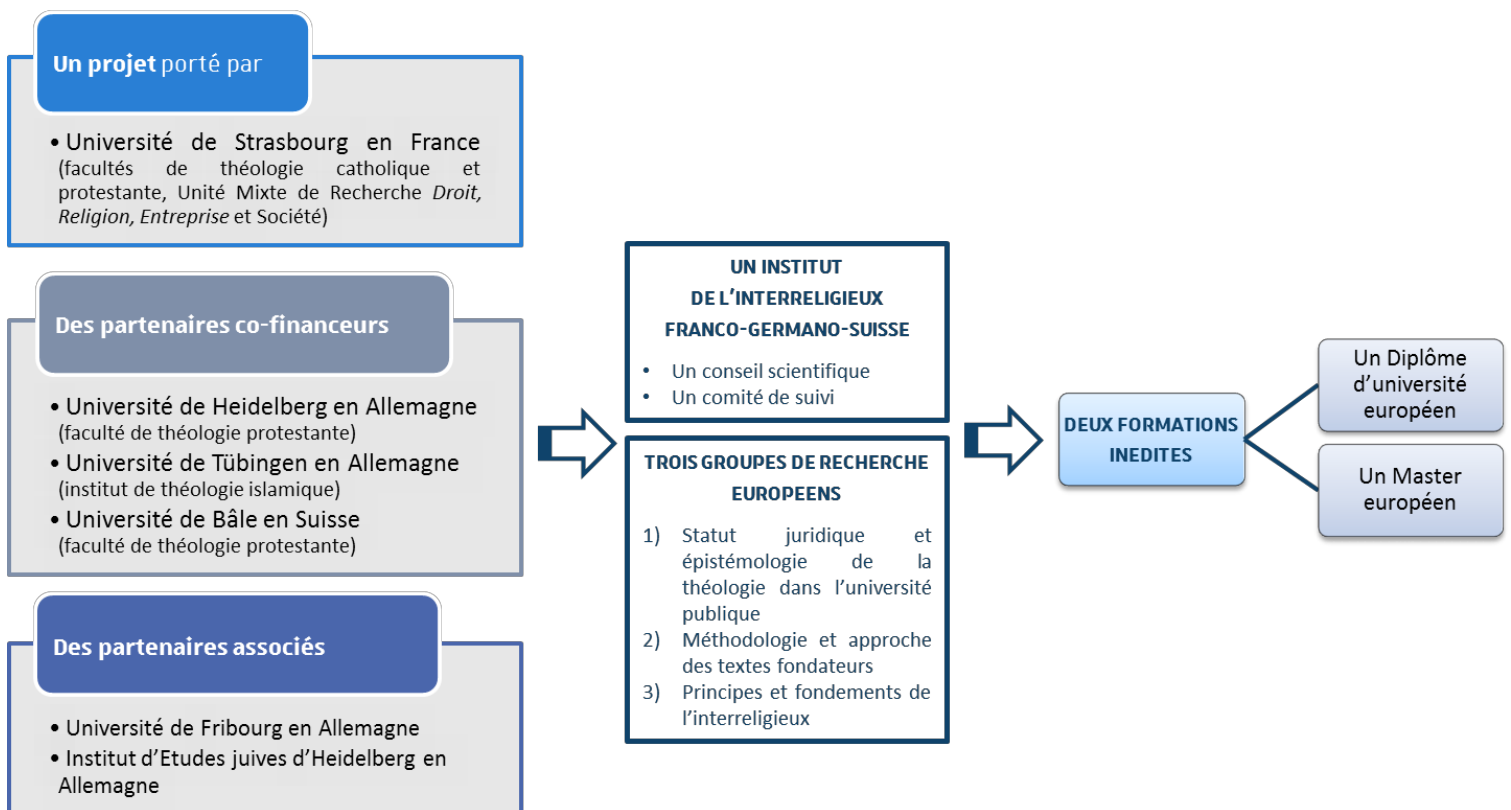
**Un projet** porté par

• Université de Strasbourg en France (facultés de théologie catholique et protestante, Unité Mixte de Recherche *Droit, Religion, Entreprise* et Société)

**Des partenaires co-financeurs**

• Université de Heidelberg en Allemagne (faculté de théologie protestante)
• Université de Tübingen en Allemagne (institut de théologie islamique)
• Université de Bâle en Suisse (faculté de théologie protestante)

**Des partenaires associés**

• Université de Fribourg en Allemagne
• Institut d'Etudes juives d'Heidelberg en Allemagne

UN INSTITUT DE L'INTERRELIGIEUX FRANCO-GERMANO-SUISSE

• Un conseil scientifique
• Un comité de suivi

TROIS GROUPES DE RECHERCHE EUROPEENS

1) Statut juridique et épistémologie de la théologie dans l'université publique
2) Méthodologie et approche des textes fondateurs
3) Principes et fondements de l'interreligieux

DEUX FORMATIONS INEDITES

Un Diplôme d'université européen

Un Master européen